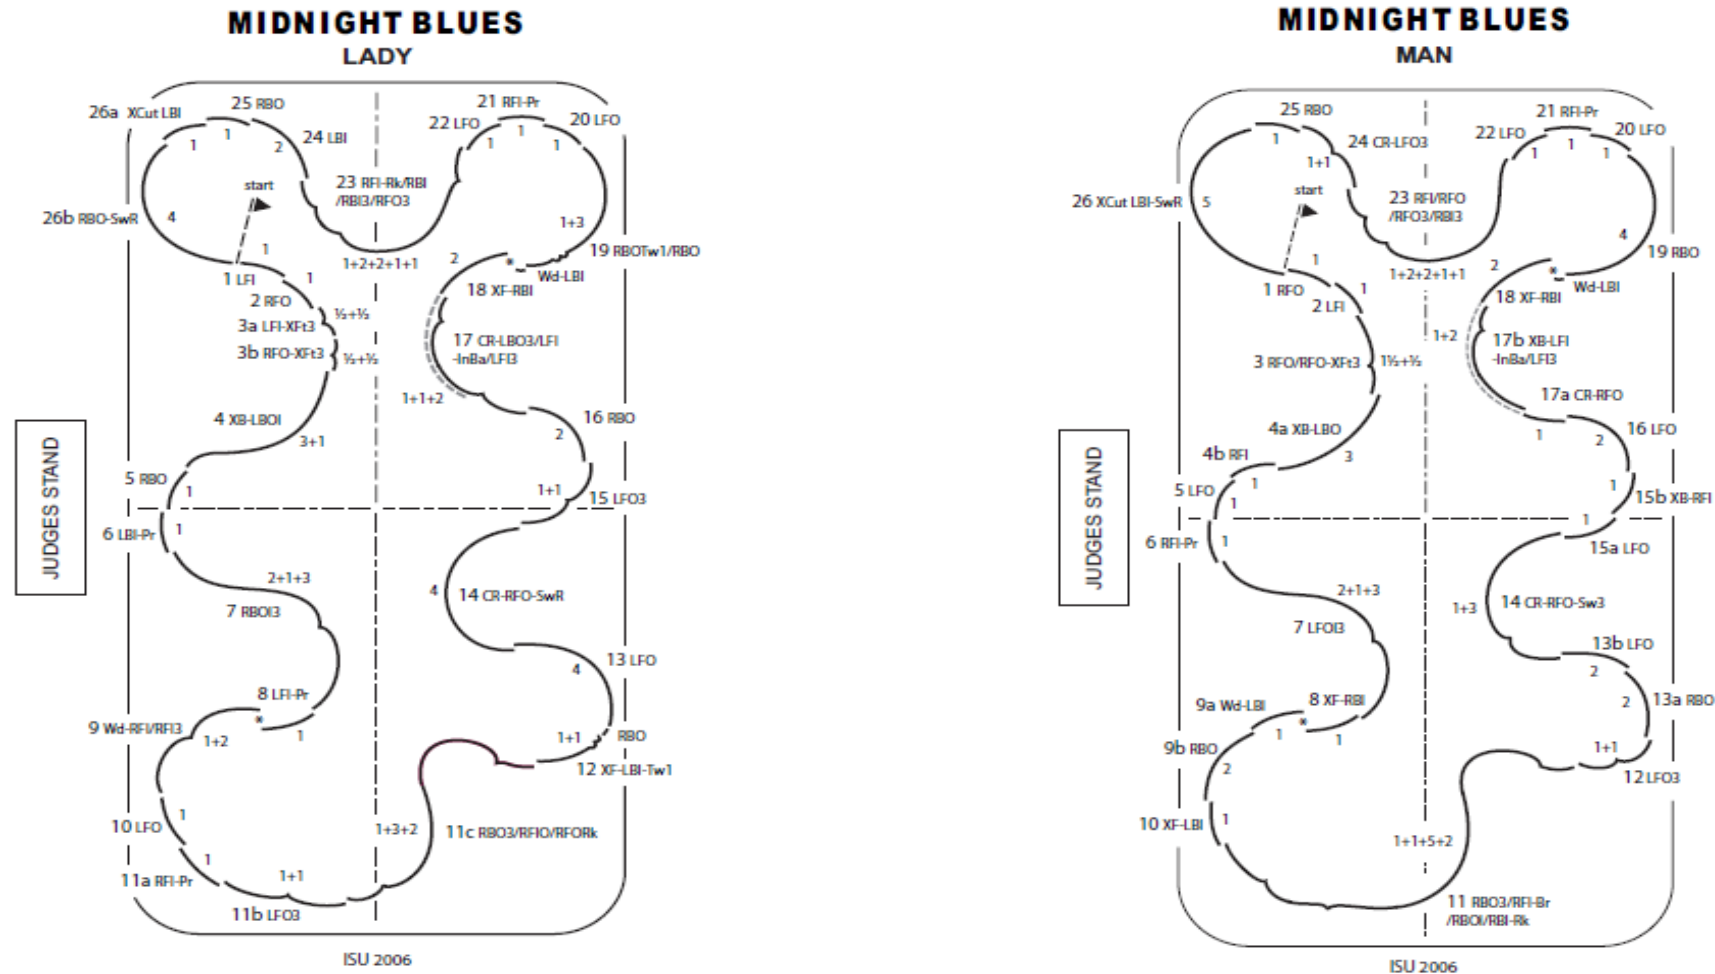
MIDNIGHT BLUES
LADY

26a XCut LBI
25 RBO
24 LBI
21 RFI-Pr
22 LFO
20 LFO
1 1 2 1 1 1
start
23 RFI-Rk/RBI /RBI3/RFO3
26b RBO-SwR
4
1+3
19 RBOTw1/RBO
1
1+2+2+1+1
2
1 LFI
1
Wd-LBI
18 XF-RBI
2 RFO
3a LFI-XFt3
½+½
3b RFO-XFt3
½+½
17 CR-LBO3/LFI -InBa/LFI3
1+1+2
16 RBO
4 XB-LBOI
2
3+1
5 RBO
1
1+1
15 LFO3
6 LBI-Pr
1
2+1+3
4
14 CR-RFO-SwR
7 RBOI3
13 LFO
4
8 LFI-Pr
9 Wd-RFI/RFI3
1
1+2
1+1
RBO
12 XF-LBI-Tw1
10 LFO
1
1+3+2
11c RBO3/RFIO/RFORk
1
11a RFI-Pr
1+1
11b LFO3
JUDGES STAND
ISU 2006

MIDNIGHT BLUES
MAN

25 RBO
24 CR-LFO3
21 RFI-Pr
22 LFO
20 LFO
1 1+1 1 1 1
start
23 RFI/RFO /RFO3/RBI3
26 XCut LBI-SwR
5
4
19 RBO
1
1+2+2+1+1
2
Wd-LBI
1 RFO
1
18 XF-RBI
2 LFI
1+2
17b XB-LFI -InBa/LFI3
3 RFO/RFO-XFt3
1½+½
17a CR-RFO
4a XB-LBO
1
2
16 LFO
4b RFI
3
5 LFO
1
1
1
15b XB-RFI
1
6 RFI-Pr
1
15a LFO
2+1+3
1+3
14 CR-RFO-Sw3
7 LFOI3
13b LFO
2
9a Wd-LBI
8 XF-RBI
2
13a RBO
1
1
9b RBO
2
1+1
12 LFO3
10 XF-LBI
1
1+1+5+2
11 RBO3/RFI-Br /RBOI/RBI-Rk
JUDGES STAND
ISU 2006